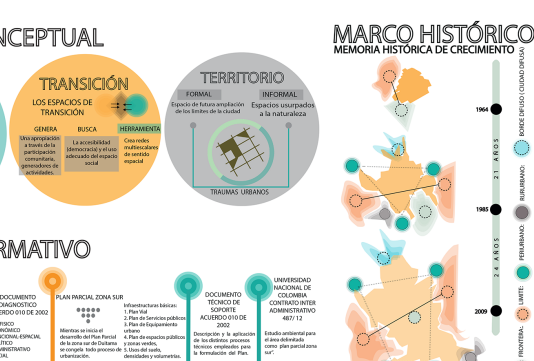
NCEPTUAL

TRANSICIÓN

LOS ESPACIOS DE TRANSICIÓN

GENERA

Una apropiación a través de la participación comunitaria, generadores de actividades.

BUSCA

La accesibilidad (democracia) y el uso adecuado del espacio social

HERRAMIENTA

Crea redes (multiescalares de sentido espacial

TERRITORIO

FORMAL

Espacio de futura ampliación de los límites de la ciudad

INFORMAL

Espacios usurpados a la naturaleza

TRAUMAS URBANOS

MARCO HISTÓRICO

MEMORIA HISTÓRICA DE CRECIMIENTO

1964

1985

2009

21 AÑOS

24 AÑOS

BORDE DIFUSO ( CIUDAD DIFUSA)

RURURBANO:

PERIURBANO:

LIMITE:

FRONTERA:

RMATIVO

DOCUMENTO DIAGNÓSTICO ACUERDO 010 DE 2002

FÍSICO ECONÓMICO RACIONAL-ESPACIAL ADMINISTRATIVO

PLAN PARCIAL ZONA SUR

Mientras se inicia el desarrollo del Plan Parcial de la zona sur de Duitama se congela todo proceso de urbanización.

Infraestructuras básicas:
1. Plan Vial
2. Plan de Servicios públicos
3. Plan de Equipamiento urbano
4. Plan de espacios públicos y zonas verdes.
5. Usos del suelo, densidades y volumetrías.

DOCUMENTO TÉCNICO DE SOPORTE ACUERDO 010 DE 2002

Descripción y la aplicación de los distintos procesos técnicos empleados para la formulación del Plan.

UNIVERSIDAD NACIONAL DE COLOMBIA CONTRATO INTER ADMINISTRATIVO 487/ 12

Estudio ambiental para el área delimitada como plan parcial zona sur".